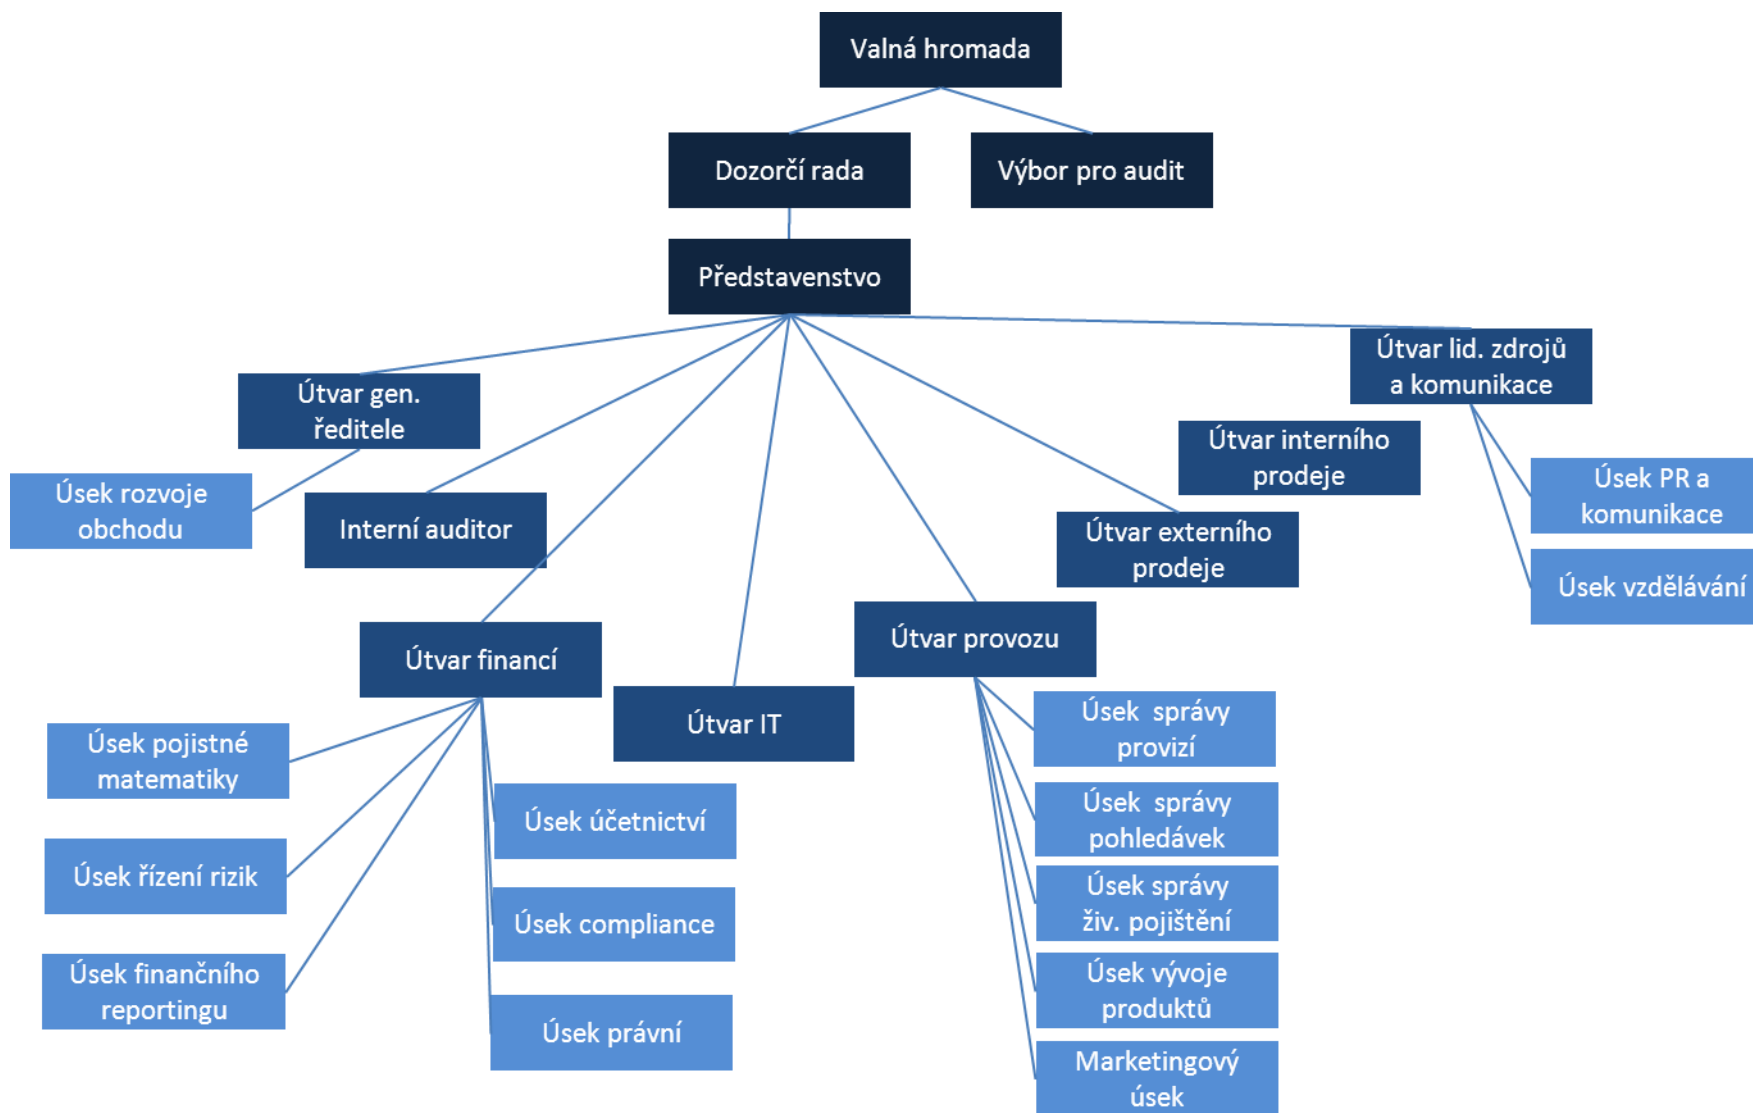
Valná hromada

Dozorčí rada

Výbor pro audit

Představenstvo

Útvar lid. zdrojů a komunikace

Útvar gen. ředitele

Útvar interního prodeje

Úsek PR a komunikace

Úsek rozvoje obchodu

Interní auditor

Útvar externího prodeje

Úsek vzdělávání

Útvar financí

Útvar provozu

Útvar IT

Úsek pojistné matematiky

Úsek správy provizí

Úsek správy pohledávek

Úsek účetnictví

Úsek řízení rizik

Úsek správy živ. pojištění

Úsek compliance

Úsek finančního reportingu

Úsek vývoje produktů

Úsek právní

Marketingový úsek